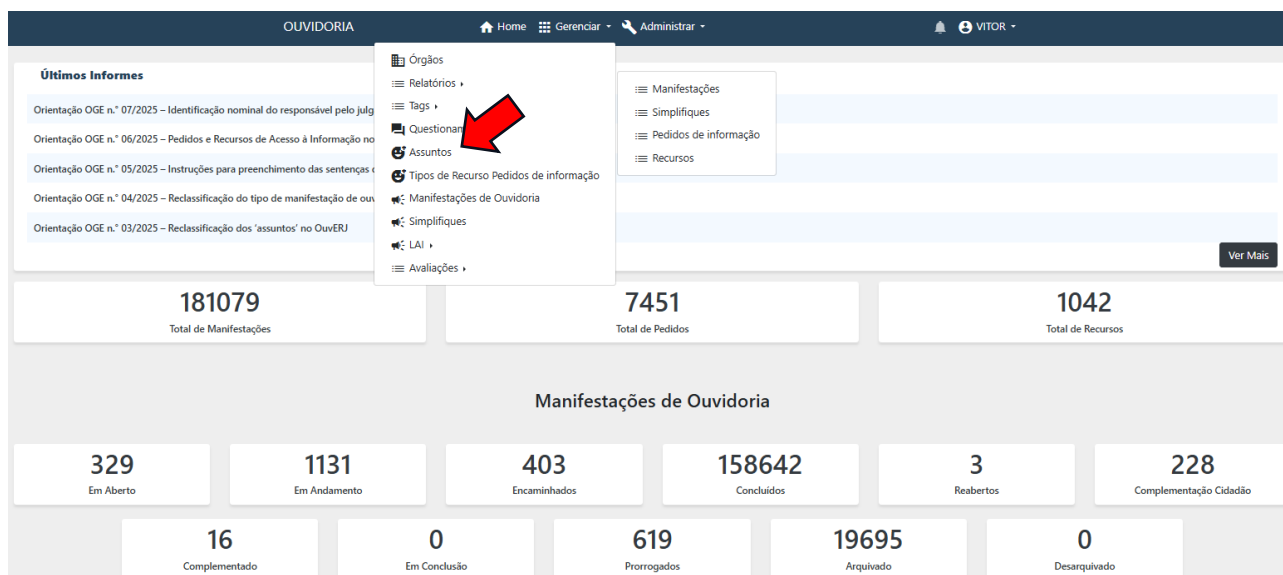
OUVIDORIA

Home Gerenciar Administrar

VITOR

Últimos Informes

Orientação OGE n.º 07/2025 – Identificação nominal do responsável pelo julg

Orientação OGE n.º 06/2025 – Pedidos e Recursos de Acesso à Informação no

Orientação OGE n.º 05/2025 – Instruções para preenchimento das sentenças c

Orientação OGE n.º 04/2025 – Reclassificação do tipo de manifestação de ouv

Orientação OGE n.º 03/2025 – Reclassificação dos 'assuntos' no OuvERJ

Órgãos
Relatórios
Tags
Questionan
Assuntos
Tipos de Recurso Pedidos de informação
Manifestações de Ouvidoria
Simplifiques
LAI
Avaliações

Manifestações
Simplifiques
Pedidos de informação
Recursos

Ver Mais

181079
Total de Manifestações

7451
Total de Pedidos

1042
Total de Recursos

Manifestações de Ouvidoria

329
Em Aberto

1131
Em Andamento

403
Encaminhados

158642
Concluídos

3
Reabertos

228
Complementação Cidadão

16
Complementado

0
Em Conclusão

619
Prorrogados

19695
Arquivado

0
Desarquivado